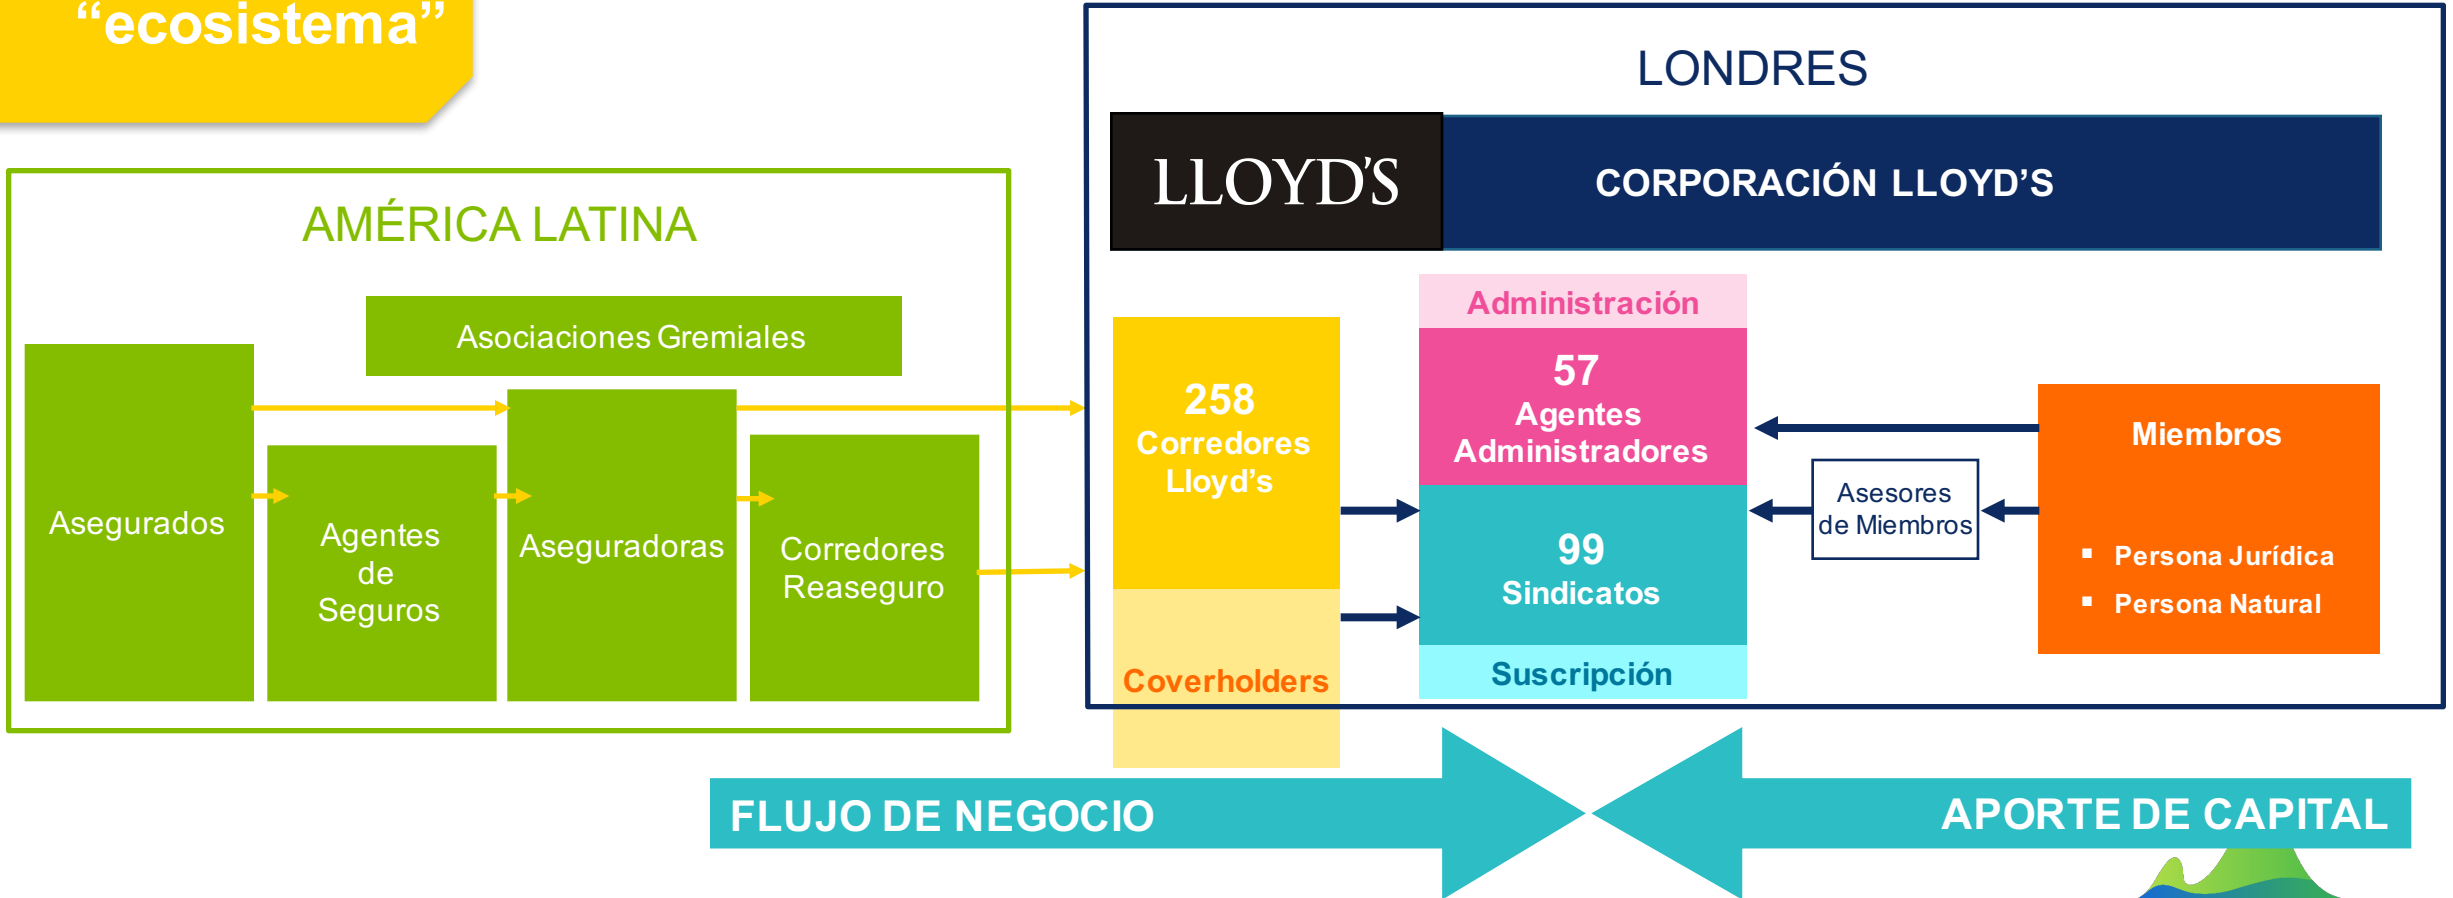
“ecosistema”

AMÉRICA LATINA

Asociaciones Gremiales

Asegurados

Agentes de Seguros

Aseguradoras

Corredores Reaseguro

LONDRES

LLOYD'S

CORPORACIÓN LLOYD'S

258 Corredores Lloyd's

Coverholders

Administración

57 Agentes Administradores

99 Sindicatos

Suscripción

Asesores de Miembros

Miembros

▪ Persona Jurídica
▪ Persona Natural

FLUJO DE NEGOCIO

APORTE DE CAPITAL